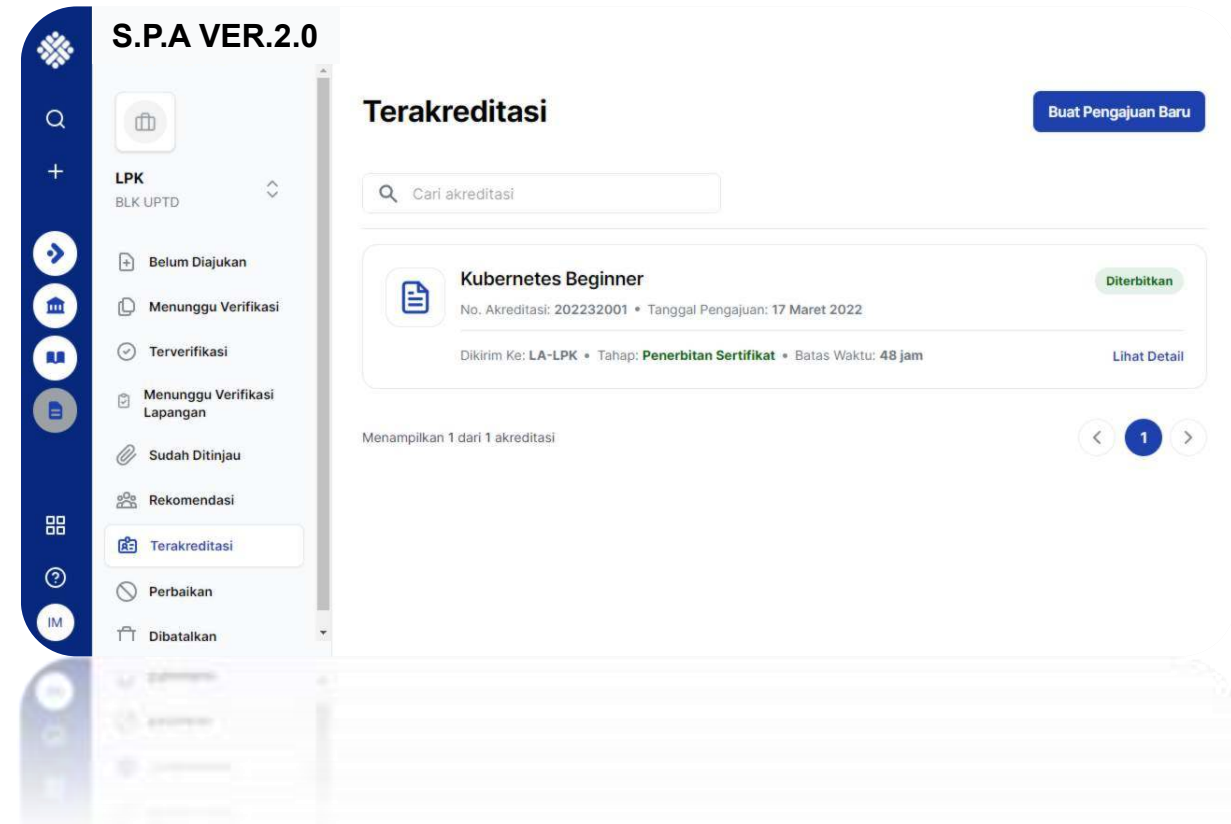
S.P.A VER.2.0

LPK
BLK UPTD

Belum Diajukan
Menunggu Verifikasi
Terverifikasi
Menunggu Verifikasi Lapangan
Sudah Ditinjau
Rekomendasi
Terakreditasi
Perbaikan
Dibatalkan

IM

Terakreditasi

Buat Pengajuan Baru

Cari akreditasi

Kubernetes Beginner
No. Akreditasi: 202232001 • Tanggal Pengajuan: 17 Maret 2022
Diterbitkan
Dikirim Ke: LA-LPK • Tahap: Penerbitan Sertifikat • Batas Waktu: 48 jam
Lihat Detail

Menampilkan 1 dari 1 akreditasi

1